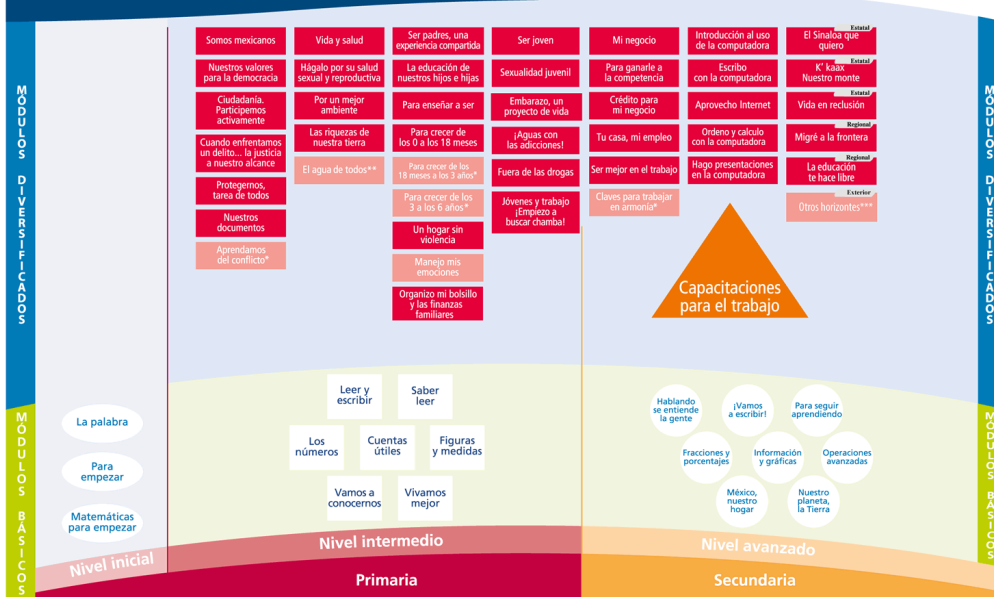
MÓDULOS DIVERSIFICADOS

Somos mexicanos

Nuestros valores para la democracia

Ciudadanía. Participemos activamente

Cuando enfrentamos un delito... la justicia a nuestro alcance

Protegernos, tarea de todos

Nuestros documentos

Aprendamos del conflicto*

Vida y salud

Hágalo por su salud sexual y reproductiva

Por un mejor ambiente

Las riquezas de nuestra tierra

El agua de todos**

Ser padres, una experiencia compartida

La educación de nuestros hijos e hijas

Para enseñar a ser

Para crecer de los 0 a los 18 meses

Para crecer de los 18 meses a los 3 años*

Para crecer de los 3 a los 6 años*

Un hogar sin violencia

Manejo mis emociones

Organizo mi bolsillo y las finanzas familiares

Ser joven

Sexualidad juvenil

Embarazo, un proyecto de vida

¡Aguas con las adicciones!

Fuera de las drogas

Jóvenes y trabajo ¡Empiezo a buscar chamba!

Mi negocio

Para ganarle a la competencia

Crédito para mi negocio

Tu casa, mi empleo

Ser mejor en el trabajo

Claves para trabajar en armonía*

Introducción al uso de la computadora

Escribo con la computadora

Aprovecho Internet

Ordeno y calculo con la computadora

Hago presentaciones en la computadora

Estatal
El Sinaloa que quiero

Estatal
K' kaax Nuestro monte

Estatal
Vida en reclusión

Regional
Migré a la frontera

Regional
La educación te hace libre

Exterior
Otros horizontes***

Capacitaciones para el trabajo

MÓDULOS DIVERSIFICADOS

MÓDULOS BÁSICOS

La palabra

Para empezar

Matemáticas para empezar

Leer y escribir

Saber leer

Los números

Cuentas útiles

Figuras y medidas

Vamos a conocernos

Vivamos mejor

Hablando se entiende la gente

¡Vamos a escribir!

Para seguir aprendiendo

Fracciones y porcentajes

Información y gráficas

Operaciones avanzadas

México, nuestro hogar

Nuestro planeta, la Tierra

MÓDULOS BÁSICOS

Nivel inicial

Nivel intermedio

Nivel avanzado

Primaria

Secundaria